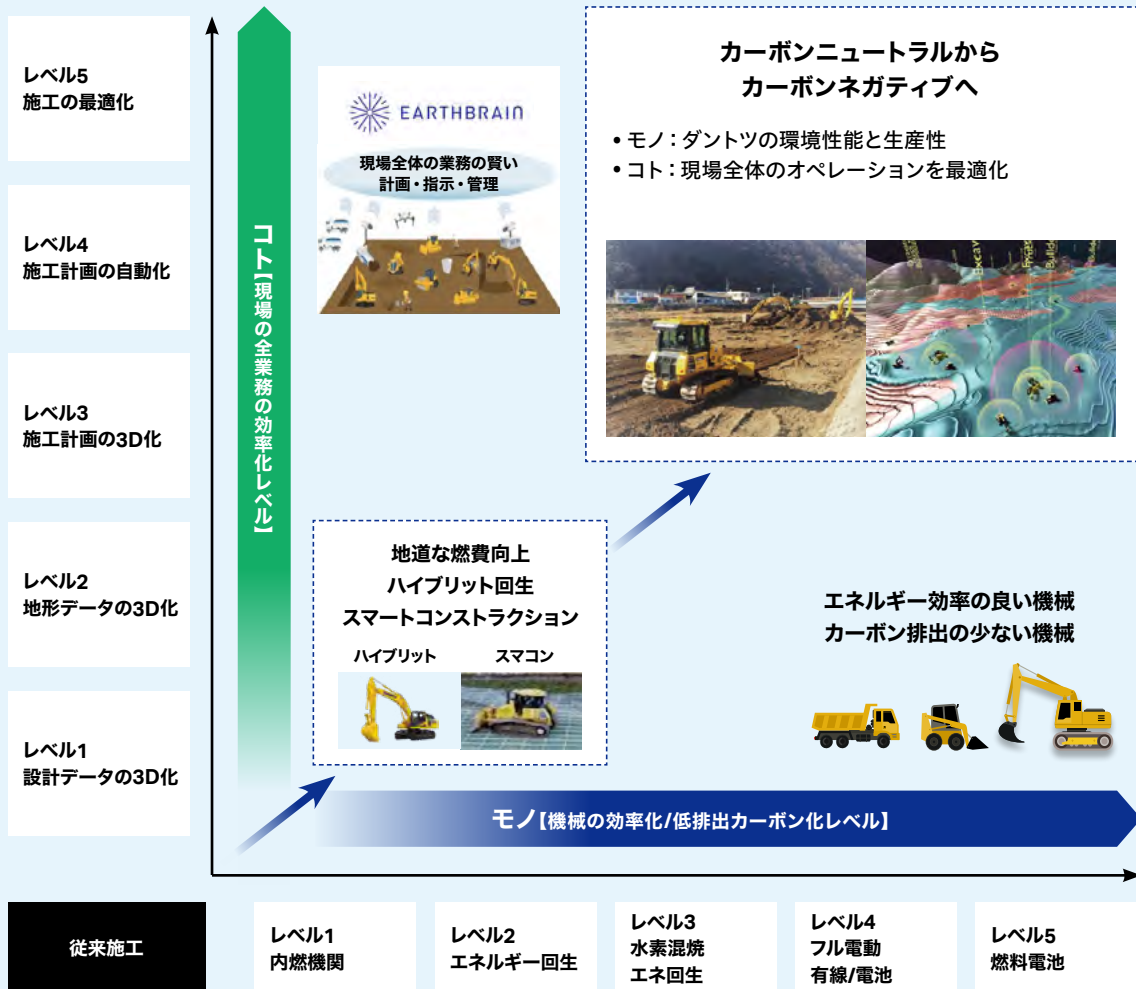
レベル5
施工の最適化

レベル4
施工計画の自動化

レベル3
施工計画の3D化

レベル2
地形データの3D化

レベル1
設計データの3D化

コト【現場の全業務の効率化レベル】

EARTHBRAIN

現場全体の業務の賢い
計画・指示・管理

カーボンニュートラルから
カーボンネガティブへ

• モノ：ダントツの環境性能と生産性
• コト：現場全体のオペレーションを最適化

地道な燃費向上
ハイブリット回生
スマートコンストラクション

ハイブリット
スマコン

エネルギー効率の良い機械
カーボン排出の少ない機械

モノ【機械の効率化/低排出カーボン化レベル】

従来施工

レベル1
内燃機関

レベル2
エネルギー回生

レベル3
水素混焼
エネ回生

レベル4
フル電動
有線/電池

レベル5
燃料電池